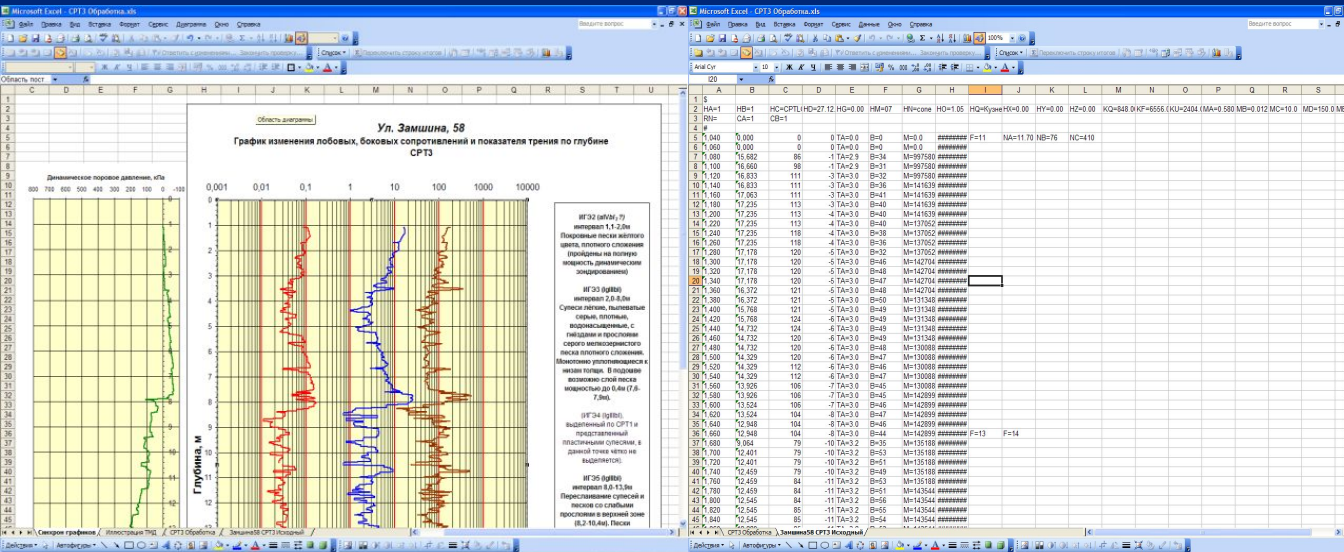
Microsoft Excel - CPT3 Обработка.xls

Файл Правка Вид Вставка Формат Сервис Диаграмма Окно Справка

Введите вопрос

Область пост

Область диаграммы

Ул. Замшина, 58

График изменения лобовых, боковых сопротивлений и показателя трения по глубине CPT3

Динамическое поровое давление, кПа

800 700 600 500 400 300 200 100 0 -100

0,001 0,01 0,1 1 10 100 1000 10000

Глубина, м

ИГЭ2 (aIVbr₂?) интервал 1,1-2,0м Покровные пески жёлтого цвета, плотного сложения (пройдены на полную мощность динамическим зондированием)

ИГЭ3 (lgIIIbl) интервал 2,0-8,0м Супеси лёгкие, пылеватые серые, плотные, водонасыщенные, с гнёздами и прослоями серого мелкозернистого песка плотного сложения. Монотонно уплотняющиеся к низам толщи. В подошве возможно слой песка мощностью до 0,4м (7,6-7,9м).

(ИГЭ4 (lgIIIbl), выделенный по CPT1 и представленный пластичными супесями, в данной точке чётко не выделяется).

ИГЭ5 (lgIIIbl) интервал 8,0-13,9м Переслаивание супесей и песков со слабыми прослоями в верхней зоне (8,2-10,4м). Пески

Синхрон графиков / Иллюстрация ТИД / CPT3 Обработка / Замшина58 CPT3 Исходный

Действия Автофигуры

Microsoft Excel - CPT3 Обработка.xls

Файл Правка Вид Вставка Формат Сервис Данные Окно Справка

Arial Cyr 10

I20

| | A | B | C | D | E | F | G | H | I | J | K | L | M | N | O | P | Q | R |
|---|---|---|---|---|---|---|---|---|---|---|---|---|---|---|---|---|---|---|
| 1 | $ | | | | | | | | | | | | | | | | | |
| 2 | HA=1 | HB=1 | HC=CPTL | HD=27.12 | HG=0.00 | HM=07 | HN=cone | HO=1.05 | HQ=Кузне | HX=0.00 | HY=0.00 | HZ=0.00 | KQ=848.0 | KF=6556. | KU=2404. | MA=0.580 | MB=0.012 | MC=10.0 | MD=150.0 | ME |
| 3 | RN= | CA=1 | CB=1 | | | | | | | | | | | | | | | |
| 4 | # | | | | | | | | | | | | | | | | | |
| 5 | 1,040 | 0,000 | 0 | 0 | TA=0.0 | B=0 | M=0.0 | ######## | F=11 | NA=11.70 | NB=76 | NC=410 | | | | | | |
| 6 | 1,060 | 0,000 | 0 | 0 | TA=0.0 | B=0 | M=0.0 | ######## | | | | | | | | | | |
| 7 | 1,080 | 15,682 | 86 | -1 | TA=2.9 | B=34 | M=997580 | ######## | | | | | | | | | | |
| 8 | 1,100 | 16,660 | 98 | -1 | TA=2.9 | B=31 | M=997580 | ######## | | | | | | | | | | |
| 9 | 1,120 | 16,833 | 111 | -3 | TA=3.0 | B=32 | M=997580 | ######## | | | | | | | | | | |
| 10 | 1,140 | 16,833 | 111 | -3 | TA=3.0 | B=36 | M=141639 | ######## | | | | | | | | | | |
| 11 | 1,160 | 17,063 | 111 | -3 | TA=3.0 | B=41 | M=141639 | ######## | | | | | | | | | | |
| 12 | 1,180 | 17,235 | 113 | -3 | TA=3.0 | B=40 | M=141639 | ######## | | | | | | | | | | |
| 13 | 1,200 | 17,235 | 113 | -4 | TA=3.0 | B=40 | M=141639 | ######## | | | | | | | | | | |
| 14 | 1,220 | 17,235 | 113 | -4 | TA=3.0 | B=40 | M=137052 | ######## | | | | | | | | | | |
| 15 | 1,240 | 17,235 | 118 | -4 | TA=3.0 | B=38 | M=137052 | ######## | | | | | | | | | | |
| 16 | 1,260 | 17,235 | 118 | -4 | TA=3.0 | B=36 | M=137052 | ######## | | | | | | | | | | |
| 17 | 1,280 | 17,178 | 120 | -5 | TA=3.0 | B=40 | M=137052 | ######## | | | | | | | | | | |
| 18 | 1,300 | 17,178 | 120 | -5 | TA=3.0 | B=46 | M=142704 | ######## | | | | | | | | | | |
| 19 | 1,320 | 17,178 | 120 | -5 | TA=3.0 | B=48 | M=142704 | ######## | | | | | | | | | | |
| 20 | 1,340 | 17,178 | 120 | -5 | TA=3.0 | B=47 | M=142704 | ######## | | | | | | | | | | |
| 21 | 1,360 | 16,372 | 121 | -5 | TA=3.0 | B=48 | M=142704 | ######## | | | | | | | | | | |
| 22 | 1,380 | 16,372 | 121 | -5 | TA=3.0 | B=50 | M=131348 | ######## | | | | | | | | | | |
| 23 | 1,400 | 15,768 | 121 | -5 | TA=3.0 | B=49 | M=131348 | ######## | | | | | | | | | | |
| 24 | 1,420 | 15,768 | 124 | -6 | TA=3.0 | B=49 | M=131348 | ######## | | | | | | | | | | |
| 25 | 1,440 | 14,732 | 124 | -6 | TA=3.0 | B=49 | M=131348 | ######## | | | | | | | | | | |
| 26 | 1,460 | 14,732 | 120 | -6 | TA=3.0 | B=47 | M=131348 | ######## | | | | | | | | | | |
| 27 | 1,480 | 14,732 | 120 | -6 | TA=3.0 | B=48 | M=130088 | ######## | | | | | | | | | | |
| 28 | 1,500 | 14,329 | 120 | -6 | TA=3.0 | B=47 | M=130088 | ######## | | | | | | | | | | |
| 29 | 1,520 | 14,329 | 112 | -6 | TA=3.0 | B=46 | M=130088 | ######## | | | | | | | | | | |
| 30 | 1,540 | 14,329 | 112 | -6 | TA=3.0 | B=47 | M=130088 | ######## | | | | | | | | | | |
| 31 | 1,560 | 13,926 | 106 | -7 | TA=3.0 | B=45 | M=130088 | ######## | | | | | | | | | | |
| 32 | 1,580 | 13,926 | 106 | -7 | TA=3.0 | B=45 | M=142899 | ######## | | | | | | | | | | |
| 33 | 1,600 | 13,524 | 106 | -7 | TA=3.0 | B=46 | M=142899 | ######## | | | | | | | | | | |
| 34 | 1,620 | 13,524 | 104 | -8 | TA=3.0 | B=47 | M=142899 | ######## | | | | | | | | | | |
| 35 | 1,640 | 12,948 | 104 | -8 | TA=3.0 | B=46 | M=142899 | ######## | | | | | | | | | | |
| 36 | 1,660 | 12,948 | 104 | -8 | TA=3.0 | B=44 | M=142899 | ######## | F=13 | F=14 | | | | | | | | |
| 37 | 1,680 | 9,064 | 79 | -10 | TA=3.2 | B=53 | M=135188 | ######## | | | | | | | | | | |
| 38 | 1,700 | 12,401 | 79 | -10 | TA=3.2 | B=53 | M=135188 | ######## | | | | | | | | | | |
| 39 | 1,720 | 12,401 | 79 | -10 | TA=3.2 | B=51 | M=135188 | ######## | | | | | | | | | | |
| 40 | 1,740 | 12,459 | 79 | -10 | TA=3.2 | B=49 | M=135188 | ######## | | | | | | | | | | |
| 41 | 1,760 | 12,459 | 84 | -11 | TA=3.2 | B=48 | M=135188 | ######## | | | | | | | | | | |
| 42 | 1,780 | 12,459 | 84 | -11 | TA=3.2 | B=51 | M=143544 | ######## | | | | | | | | | | |
| 43 | 1,800 | 12,545 | 84 | -11 | TA=3.2 | B=56 | M=143544 | ######## | | | | | | | | | | |
| 44 | 1,820 | 12,545 | 85 | -11 | TA=3.2 | B=55 | M=143544 | ######## | | | | | | | | | | |
| 45 | 1,840 | 12,545 | 85 | -11 | TA=3.2 | B=54 | M=143544 | ######## | | | | | | | | | | |

CPT3 Обработка / Замшина58 CPT3 Исходный

Действия Автофигуры